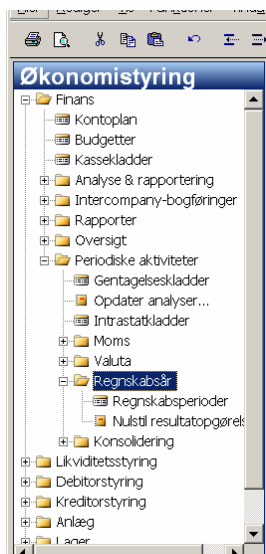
Økonomistyring
Finans
Kontoplan
Budgetter
Kassekladder
Analyse & rapportering
Intercompany-bogføringer
Rapporter
Oversigt
Periodiske aktiviteter
Gentagelseskladder
Opdater analyser...
Intrastatkladder
Moms
Valuta
Regnskabsår
Regnskabsperioder
Nulstil resultatopgørels
Konsolidering
Likviditetsstyring
Debitorstyring
Kreditorstyring
Anlæg
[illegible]